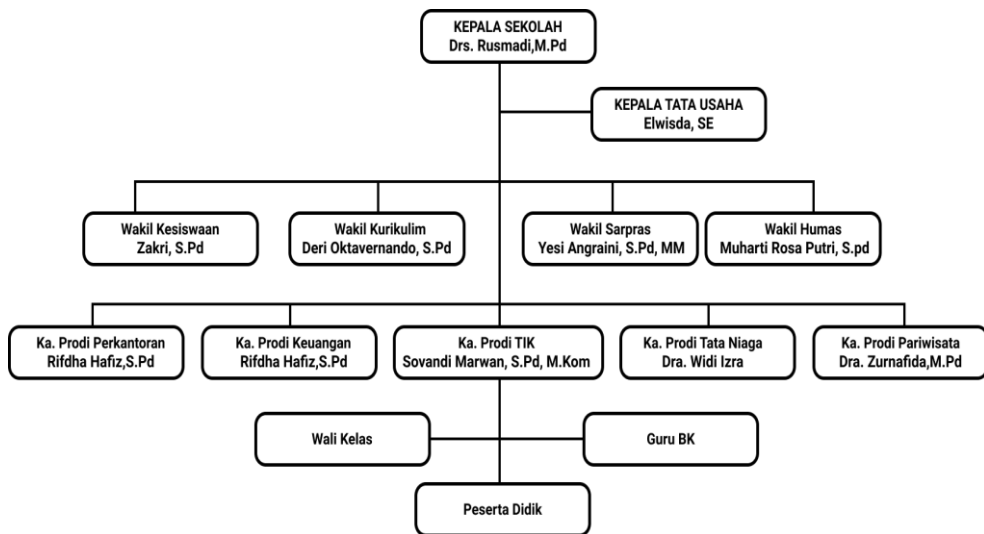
KEPALA SEKOLAH
Drs. Rusmadi,M.Pd

KEPALA TATA USAHA
Elwisda, SE

Wakil Kesiswaan
Zakri, S.Pd

Wakil Kurikulim
Deri Oktavernando, S.Pd

Wakil Sarpras
Yesi Angraini, S.Pd, MM

Wakil Humas
Muharti Rosa Putri, S.pd

Ka. Prodi Perkantoran
Rifdha Hafiz,S.Pd

Ka. Prodi Keuangan
Rifdha Hafiz,S.Pd

Ka. Prodi TIK
Sovandi Marwan, S.Pd, M.Kom

Ka. Prodi Tata Niaga
Dra. Widi Izra

Ka. Prodi Pariwisata
Dra. Zurnafida,M.Pd

Wali Kelas

Guru BK

Peserta Didik